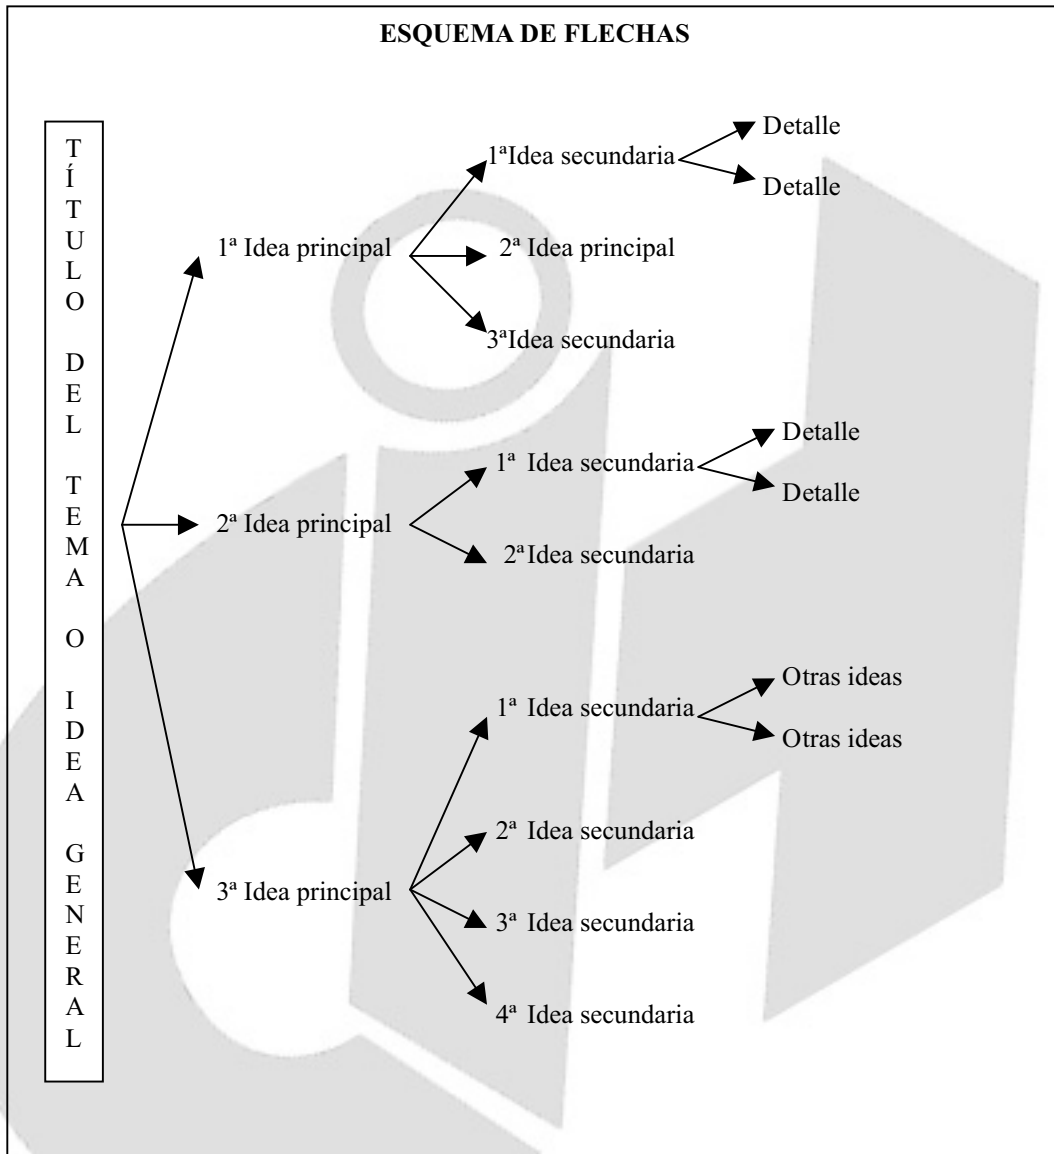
ESQUEMA DE FLECHAS

TÍTULO DEL TEMA O IDEA GENERAL

1ª Idea principal

1ªIdea secundaria

Detalle

Detalle

2ª Idea principal

3ªIdea secundaria

2ª Idea principal

1ª Idea secundaria

Detalle

Detalle

2ªIdea secundaria

3ª Idea principal

1ª Idea secundaria

Otras ideas

Otras ideas

2ª Idea secundaria

3ª Idea secundaria

4ª Idea secundaria